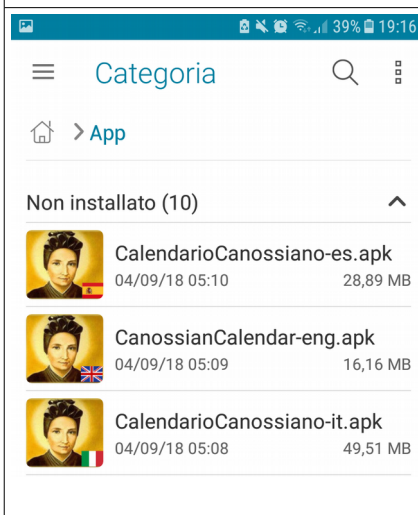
39% 19:16

Categoria

App

Non installato (10)

CalendarioCanossiano-es.apk
04/09/18 05:10 28,89 MB

CanossianCalendar-eng.apk
04/09/18 05:09 16,16 MB

CalendarioCanossiano-it.apk
04/09/18 05:08 49,51 MB